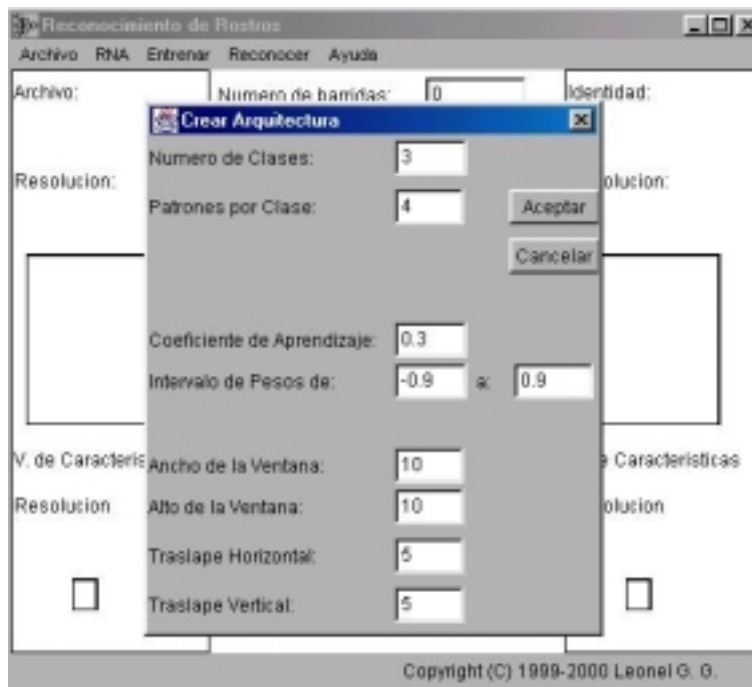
Reconocimiento de Rostros

Archivo RNA Entrenar Reconocer Ayuda

Archivo:

Numero de barridas: 0

Identidad:

Crear Arquitectura

Numero de Clases: 3

Patrones por Clase: 4

Aceptar

Cancelar

Resolucion:

olucion:

Coeficiente de Aprendizaje: 0.3

Intervalo de Pesos de: -0.9 a: 0.9

V. de Caracteris

e Caracteristicas

Ancho de la Ventana: 10

Alto de la Ventana: 10

Resolucion

olucion

Traslape Horizontal: 5

Traslape Vertical: 5

Copyright (C) 1999-2000 Leonel G. G.